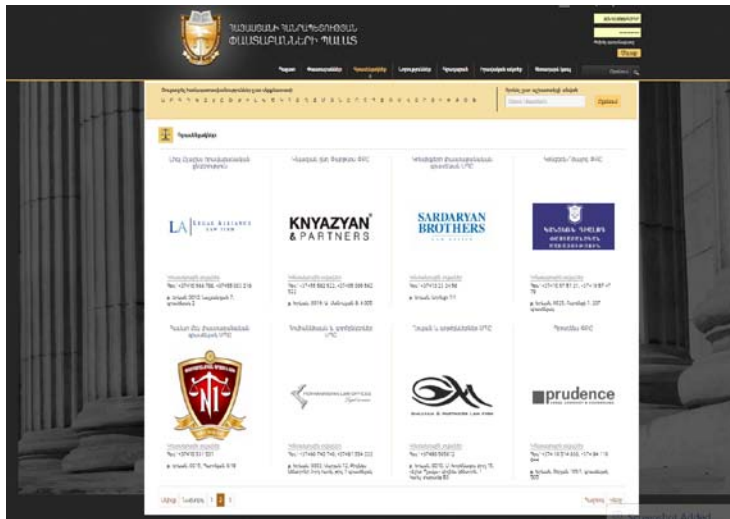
ՀԱՅԱՍՏԱՆԻ ՀԱՆՐԱՊԵՏՈՒԹՅԱՆ ՓԱՍՏԱԲԱՆՆԵՐԻ ՊԱԼԱՏ

Գլխավոր | Փաստաբանները | Իրավաբանական | Լուրեր | Նորություններ | Կապ

Որոնել

Իրավաբանական

LA LEGAL ALLIANCE LAW FIRM

KNYAZYAN & PARTNERS

SARDARYAN BROTHERS

prudence

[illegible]

1 2 3